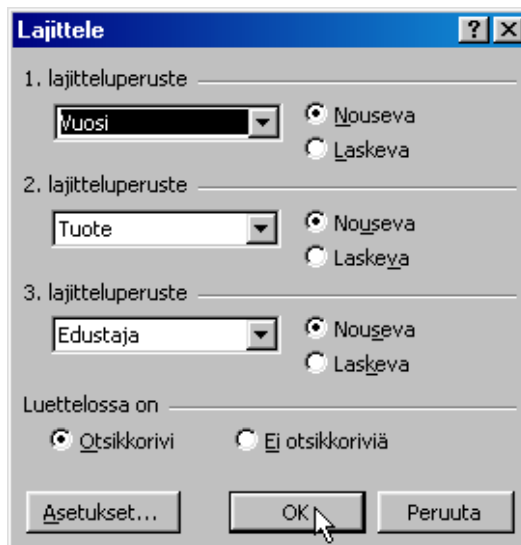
Lajittele

?

X

1. lajitteluperuste

Vuosi

Nouseva

Laskeva

2. lajitteluperuste

Tuote

Nouseva

Laskeva

3. lajitteluperuste

Edustaja

Nouseva

Laskeva

Luettelossa on

Otsikkorivi

Ei otsikkoriviä

Asetukset...

OK

Peruuta